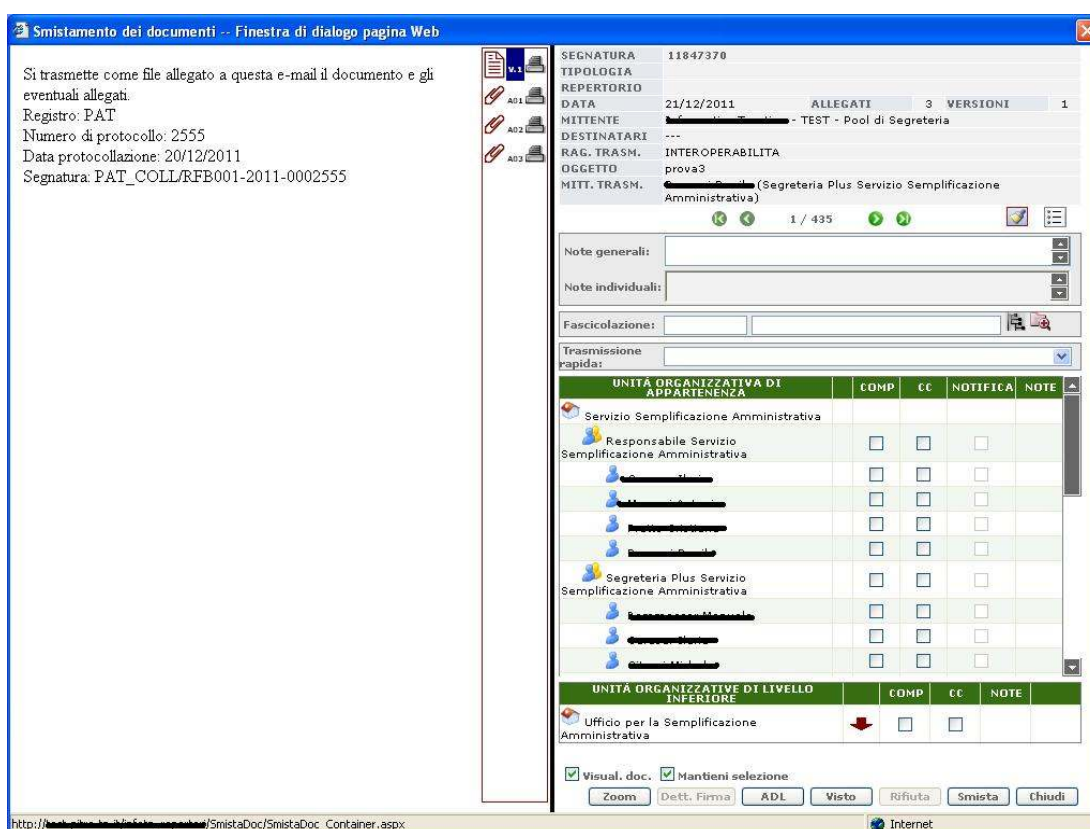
Smistamento dei documenti -- Finestra di dialogo pagina Web

Si trasmette come file allegato a questa e-mail il documento e gli eventuali allegati.
Registro: PAT
Numero di protocollo: 2555
Data protocollazione: 20/12/2011
Segnatura: PAT_COLL/RFB001-2011-0002555

V.1
A01
A02
A03

| SEGNATURA | 11847370 |
|---|---|
| TIPOLOGIA | |
| REPERTORIO | |
| DATA | 21/12/2011 ALLEGATI 3 VERSIONI 1 |
| MITTENTE | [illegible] - TEST - Pool di Segreteria |
| DESTINATARI | --- |
| RAG. TRASM. | INTEROPERABILITA |
| OGGETTO | prova3 |
| MITT. TRASM. | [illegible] (Segreteria Plus Servizio Semplificazione Amministrativa) |

1 / 435

Note generali:
Note individuali:
Fascicolazione:
Trasmissione rapida:

| UNITÀ ORGANIZZATIVA DI APPARTENENZA | COMP | CC | NOTIFICA | NOTE |
|---|---|---|---|---|
| Servizio Semplificazione Amministrativa | | | | |
| Responsabile Servizio Semplificazione Amministrativa | | | | |
| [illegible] | | | | |
| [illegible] | | | | |
| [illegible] | | | | |
| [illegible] | | | | |
| Segreteria Plus Servizio Semplificazione Amministrativa | | | | |
| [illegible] | | | | |
| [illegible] | | | | |
| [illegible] | | | | |

| UNITÀ ORGANIZZATIVE DI LIVELLO INFERIORE | | COMP | CC | NOTE |
|---|---|---|---|---|
| Ufficio per la Semplificazione Amministrativa | | | | |

Visual. doc. Mantieni selezione
Zoom Dett. Firma ADL Visto Rifiuta Smista Chiudi

http://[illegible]/SmistaDoc/SmistaDoc_Container.aspx
Internet